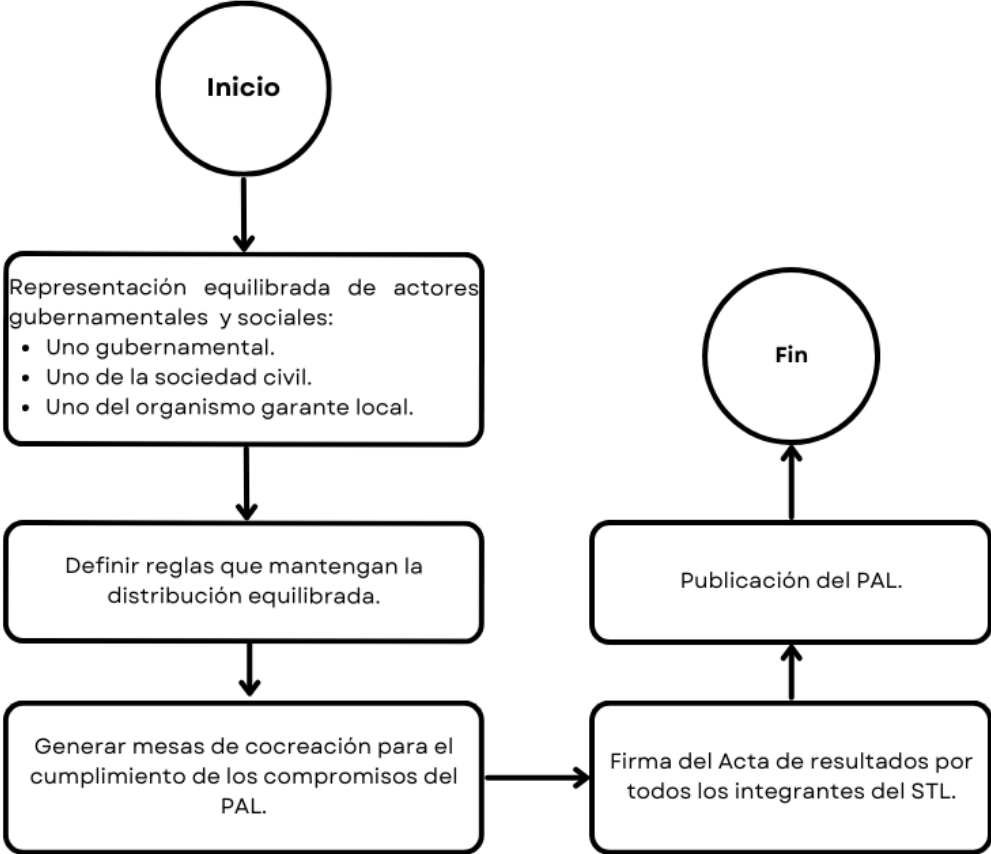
Inicio

Representación equilibrada de actores gubernamentales y sociales:
- Uno gubernamental.
- Uno de la sociedad civil.
- Uno del organismo garante local.

Definir reglas que mantengan la distribución equilibrada.

Generar mesas de cocreación para el cumplimiento de los compromisos del PAL.

Firma del Acta de resultados por todos los integrantes del STL.

Publicación del PAL.

Fin